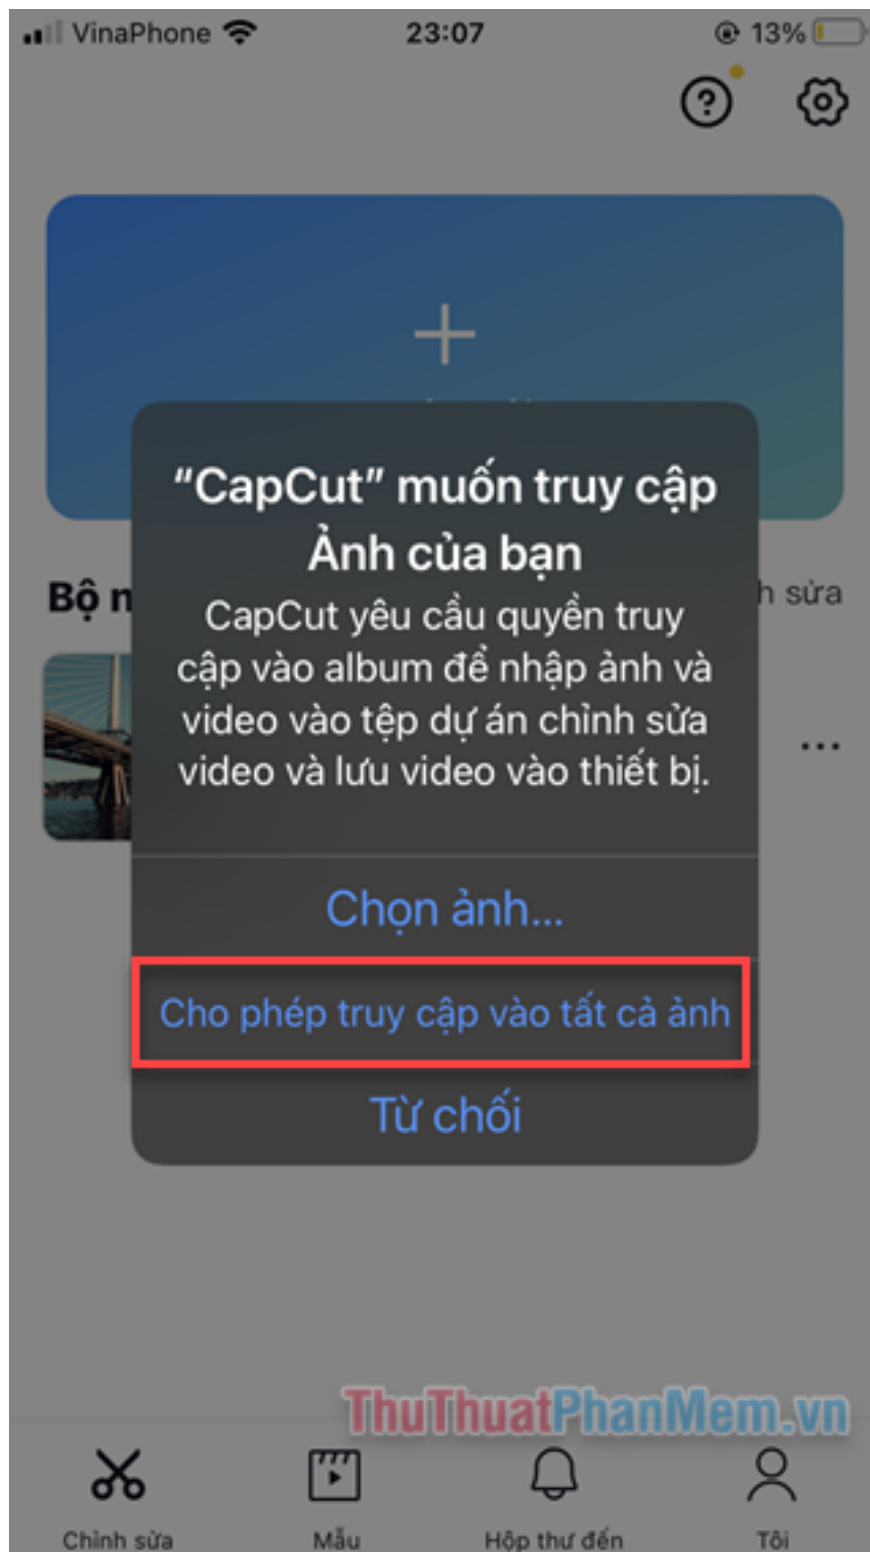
VinaPhone 23:07 13%

Bộ n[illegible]

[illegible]h sửa

"CapCut" muốn truy cập Ảnh của bạn

CapCut yêu cầu quyền truy cập vào album để nhập ảnh và video vào tệp dự án chỉnh sửa video và lưu video vào thiết bị.

Chọn ảnh...

Cho phép truy cập vào tất cả ảnh

Từ chối

ThuThuatPhanMem.vn

Chỉnh sửa
Mẫu
Hộp thư đến
Tôi